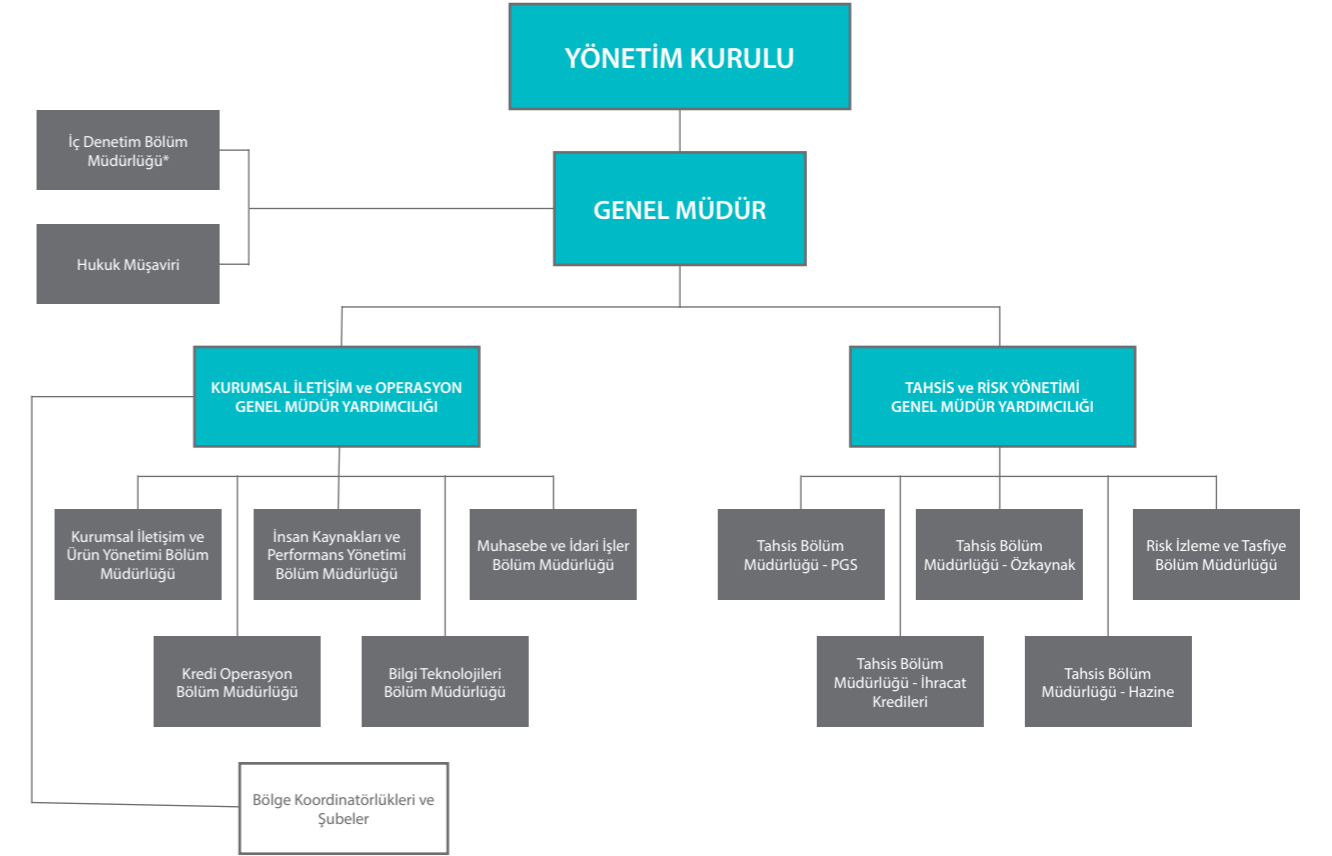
YÖNETİM KURULU

İç Denetim Bölüm Müdürlüğü*

Hukuk Müşaviri

GENEL MÜDÜR

KURUMSAL İLETİŞİM ve OPERASYON GENEL MÜDÜR YARDIMCILIĞI

TAHSİS ve RİSK YÖNETİMİ GENEL MÜDÜR YARDIMCILIĞI

Kurumsal İletişim ve Ürün Yönetimi Bölüm Müdürlüğü

İnsan Kaynakları ve Performans Yönetimi Bölüm Müdürlüğü

Muhasebe ve İdari İşler Bölüm Müdürlüğü

Kredi Operasyon Bölüm Müdürlüğü

Bilgi Teknolojileri Bölüm Müdürlüğü

Bölge Koordinatörlükleri ve Şubeler

Tahsis Bölüm Müdürlüğü - PGS

Tahsis Bölüm Müdürlüğü - Özkaynak

Risk İzleme ve Tasfiye Bölüm Müdürlüğü

Tahsis Bölüm Müdürlüğü - İhracat Kredileri

Tahsis Bölüm Müdürlüğü - Hazine